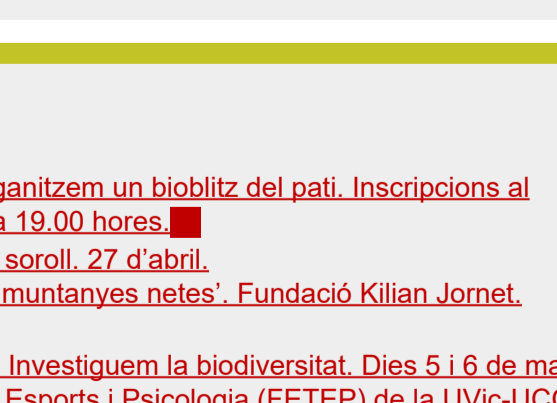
ganitzem un bioblitz del pati. Inscripcions al
a 19.00 hores.
soroll. 27 d'abril.
muntanyes netes'. Fundació Kilian Jornet.

Investiguem la biodiversitat. Dies 5 i 6 de ma
Esports i Psicologia (FETEP) de la UVic-UCC